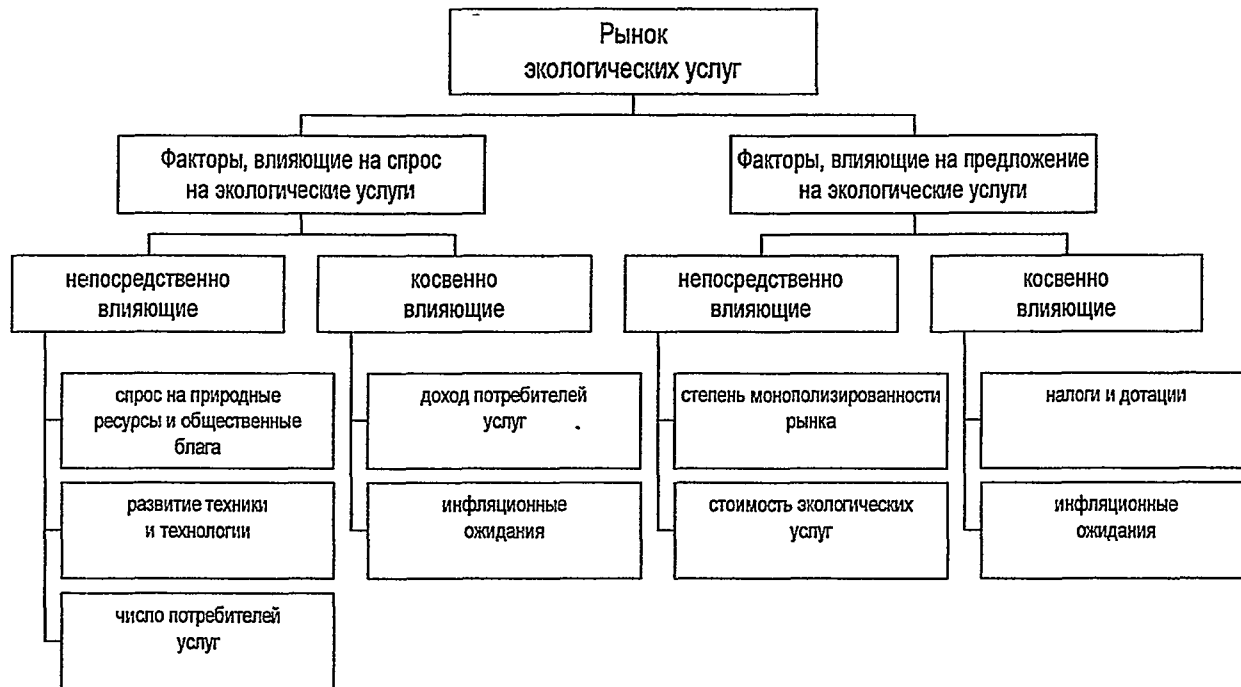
Рынок экологических услуг

Факторы, влияющие на спрос на экологические услуги

Факторы, влияющие на предложение на экологические услуги

непосредственно влияющие

спрос на природные ресурсы и общественные блага

развитие техники и технологии

число потребителей услуг

косвенно влияющие

доход потребителей услуг

инфляционные ожидания

непосредственно влияющие

степень монополизированности рынка

стоимость экологических услуг

косвенно влияющие

налоги и дотации

инфляционные ожидания